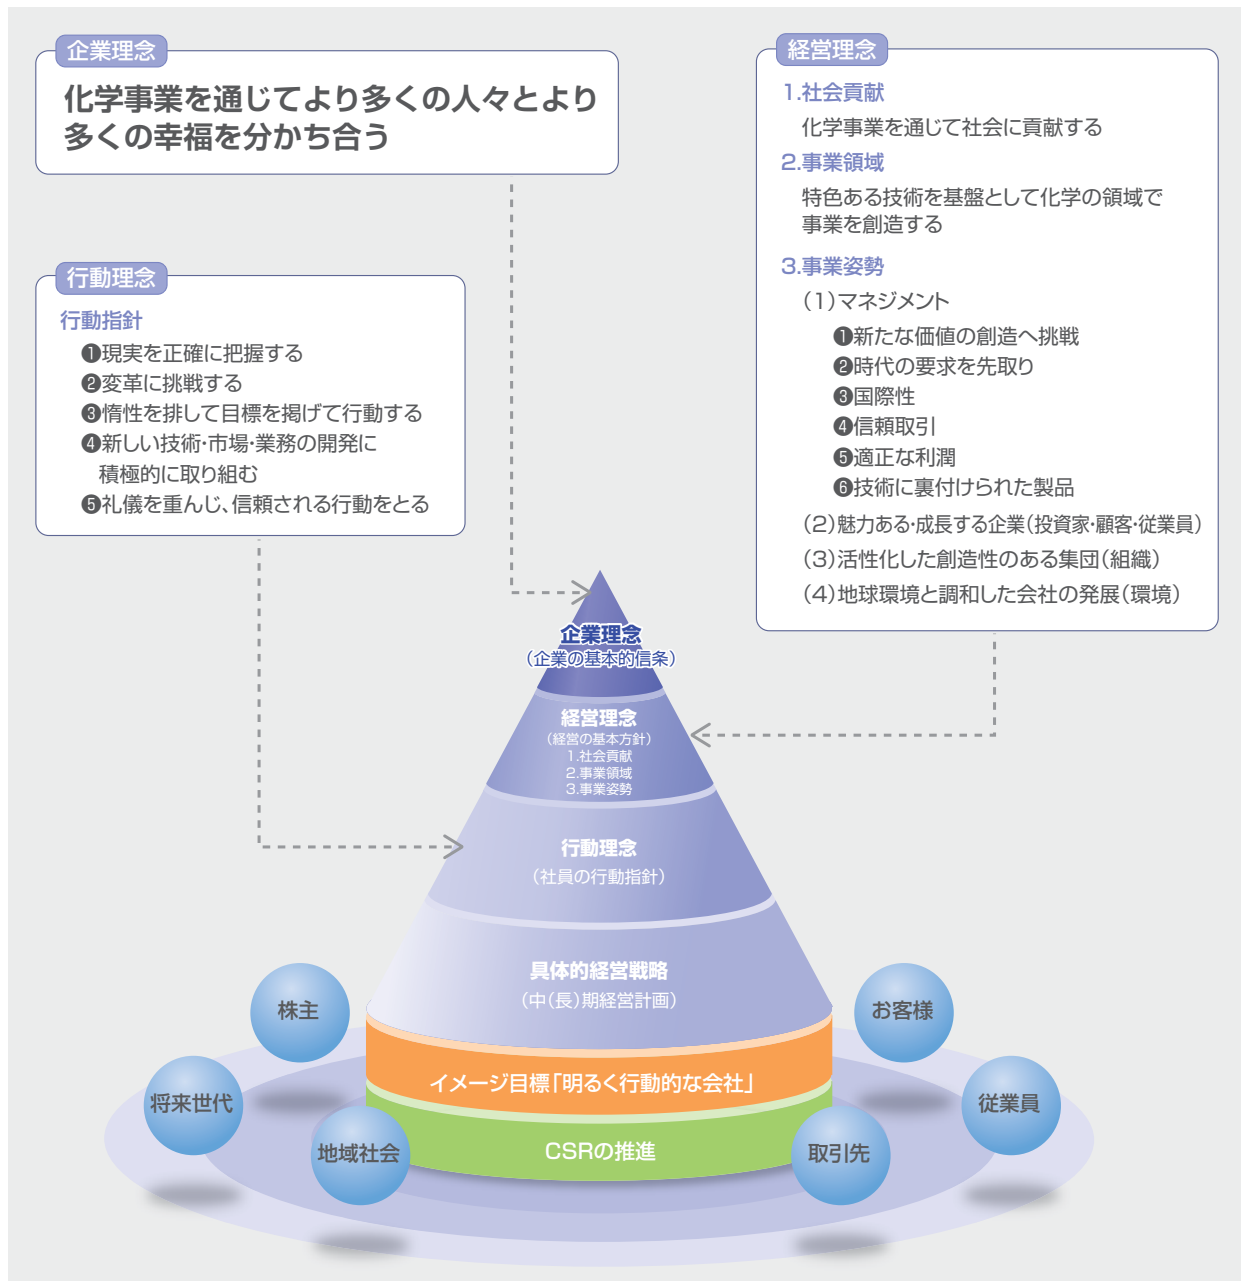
企業理念

化学事業を通じてより多くの人々とより多くの幸福を分かち合う

経営理念

1.社会貢献

化学事業を通じて社会に貢献する

2.事業領域

特色ある技術を基盤として化学の領域で事業を創造する

3.事業姿勢

(1)マネジメント

❶新たな価値の創造へ挑戦
❷時代の要求を先取り
❸国際性
❹信頼取引
❺適正な利潤
❻技術に裏付けられた製品

(2)魅力ある·成長する企業(投資家·顧客·従業員)
(3)活性化した創造性のある集団(組織)
(4)地球環境と調和した会社の発展(環境)

行動理念

行動指針

❶現実を正確に把握する
❷変革に挑戦する
❸惰性を排して目標を掲げて行動する
❹新しい技術·市場·業務の開発に積極的に取り組む
❺礼儀を重んじ、信頼される行動をとる

企業理念
(企業の基本的信条)

経営理念
(経営の基本方針)
1.社会貢献
2.事業領域
3.事業姿勢

行動理念
(社員の行動指針)

具体的経営戦略
(中(長)期経営計画)

イメージ目標「明るく行動的な会社」

CSRの推進

株主
お客様
将来世代
従業員
地域社会
取引先